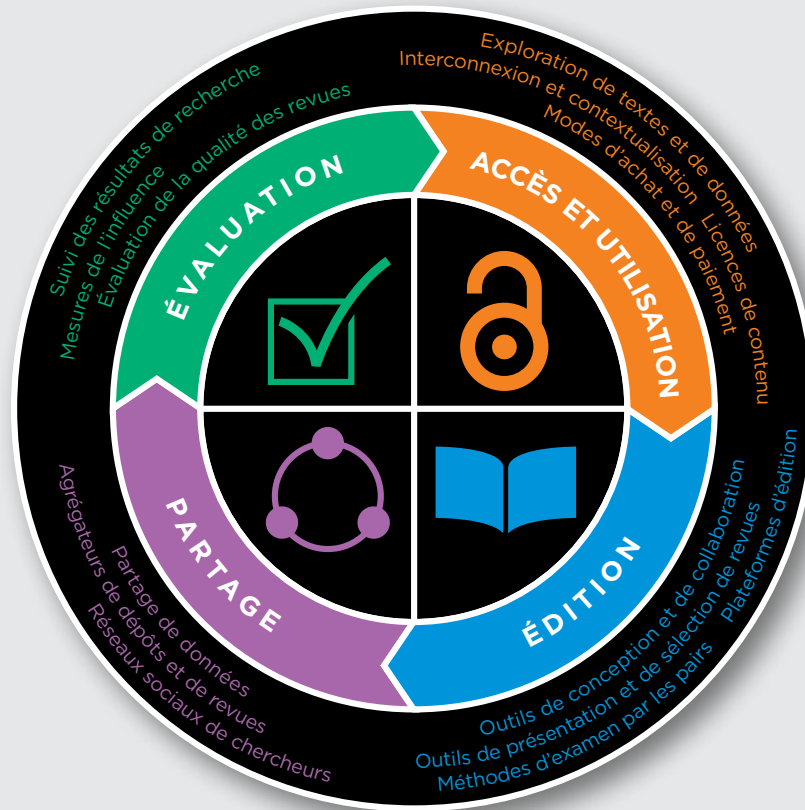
Suivi des résultats de recherche
Mesures de l'influence
Évaluation de la qualité des revues

ÉVALUATION

Exploration de textes et de données
Interconnexion et contextualisation Licences de contenu
Modes d'achat et de paiement

ACCÈS ET UTILISATION

PARTAGE

Partage de données
Agrégateurs de dépôts et de revues
Réseaux sociaux de chercheurs

ÉDITION

Outils de conception et de collaboration
Outils de présentation et de sélection de revues
Méthodes d'examen par les pairs
Plateformes d'édition